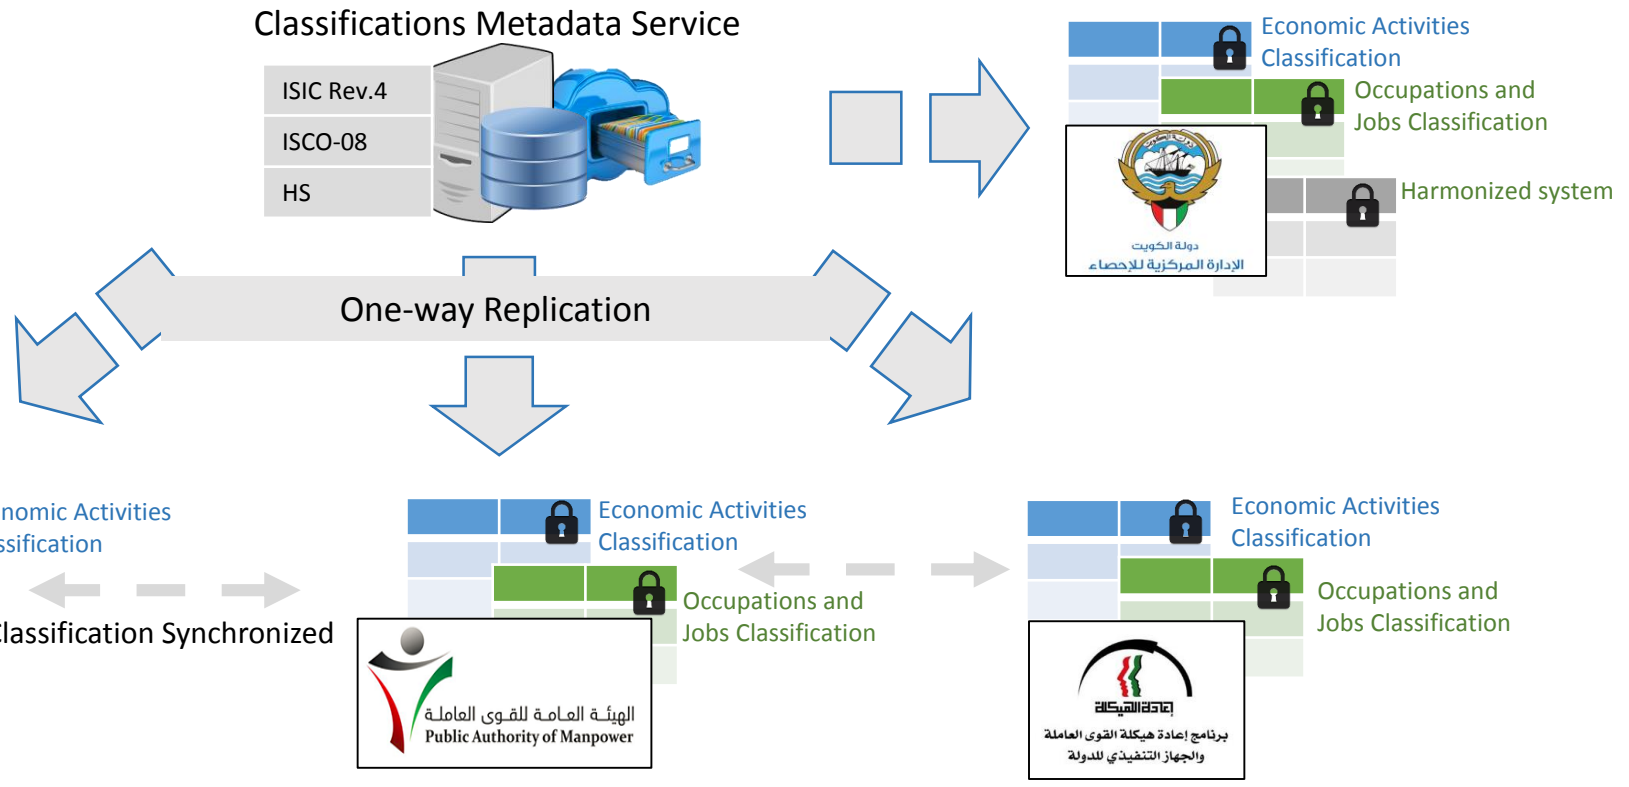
Classifications Metadata Service

ISIC Rev.4

ISCO-08

HS

Economic Activities Classification

Occupations and Jobs Classification

Harmonized system

دولة الكويت
الإدارة المركزية للإحصاء

One-way Replication

nomic Activities
ssification

lassification Synchronized

Economic Activities Classification

Occupations and Jobs Classification

الهيئة العامة للقوى العاملة
Public Authority of Manpower

Economic Activities Classification

Occupations and Jobs Classification

إعادة الهيكلة
برنامج إعادة هيكلة القوى العاملة
والجهاز التنفيذي للدولة